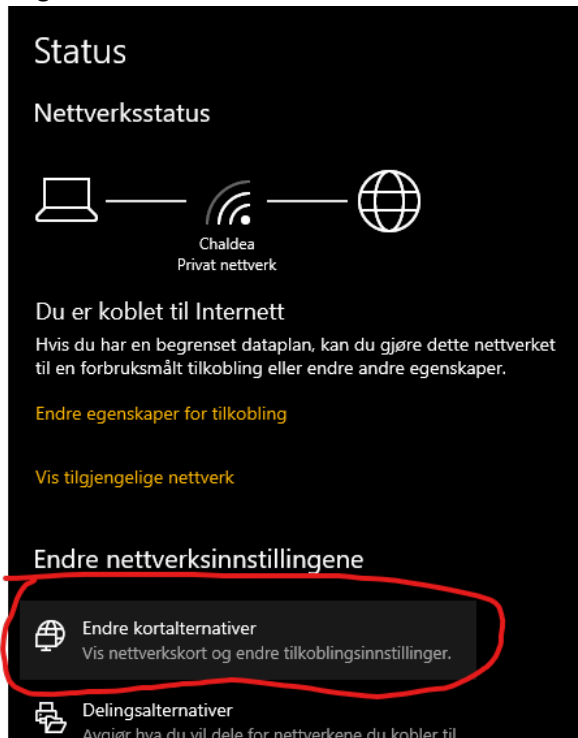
Status

Nettverksstatus

Chaldea
Privat nettverk

Du er koblet til Internett

Hvis du har en begrenset dataplan, kan du gjøre dette nettverket til en forbruksmålt tilkobling eller endre andre egenskaper.

Endre egenskaper for tilkobling

Vis tilgjengelige nettverk

Endre nettverksinnstillingene

Endre kortalternativer
Vis nettverkskort og endre tilkoblingsinnstillinger.

Delingsalternativer
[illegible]